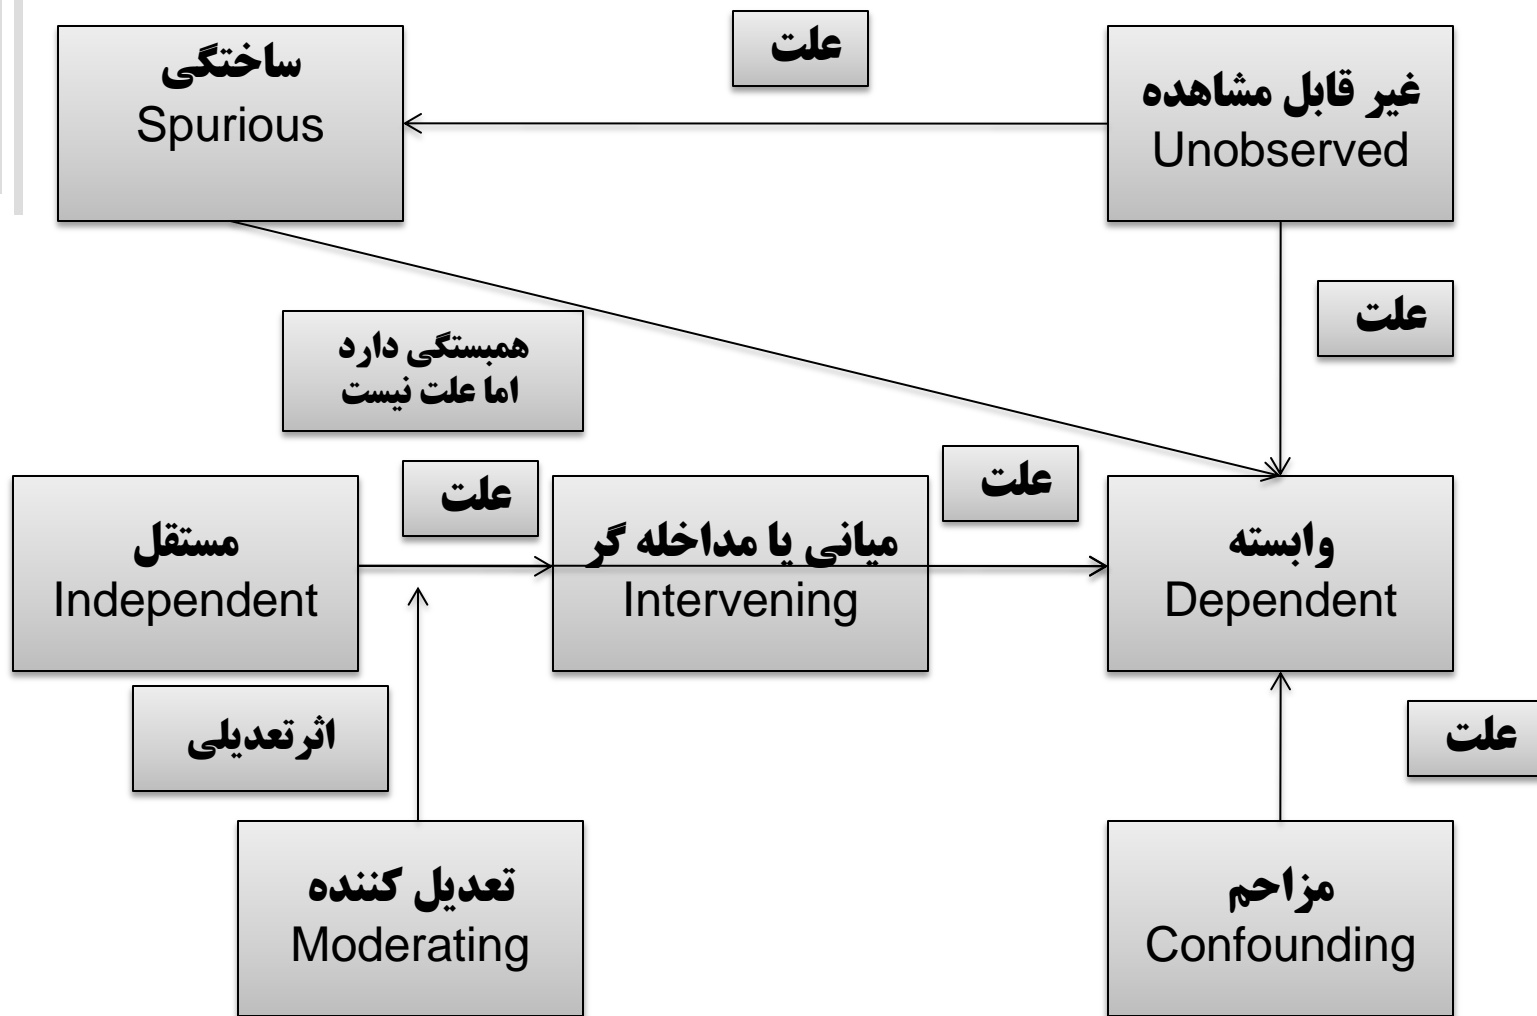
ساختگی
Spurious

علت

غیر قابل مشاهده
Unobserved

علت

همبستگی دارد
اما علت نیست

علت

علت

مستقل
Independent

میانی یا مداخله گر
Intervening

وابسته
Dependent

اثرتعدیلی

علت

تعدیل کننده
Moderating

مزاحم
Confounding